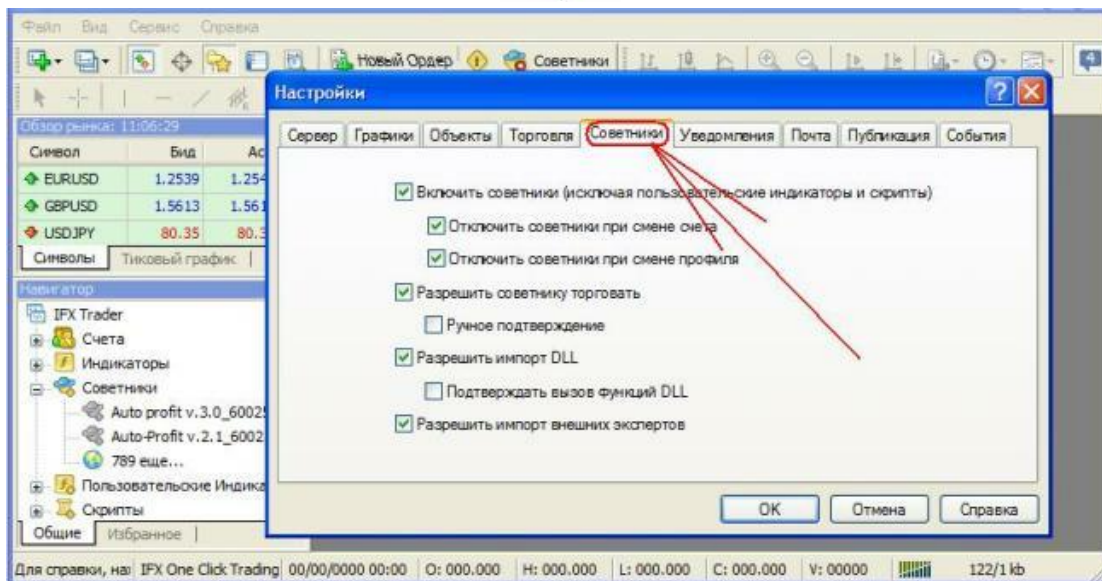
Файл Вид Сервис Справка

Новый Ордер Советники

Обзор рынка: 11:06:29

| Символ | Бид | Ас |
|---|---|---|
| EURUSD | 1.2539 | 1.254 |
| GBPUSD | 1.5613 | 1.561 |
| USDJPY | 80.35 | 80.3 |

Символы Тиковый график

Навигатор

IFX Trader
Счета
Индикаторы
Советники
Auto profit v.3.0_6002
Auto-Profit v.2.1_6002
789 еще...
Пользовательские Индика
Скрипты

Общие Избранное

Настройки

Сервер Графики Объекты Торговля Советники Уведомления Почта Публикация События

Включить советники (исключая пользовательские индикаторы и скрипты)

Отключить советники при смене счета

Отключить советники при смене профиля

Разрешить советнику торговать

Ручное подтверждение

Разрешить импорт DLL

Подтверждать вызов функций DLL

Разрешить импорт внешних экспертов

OK Отмена Справка

Для справки, на IFX One Click Trading 00/00/0000 00:00 O: 000.000 H: 000.000 L: 000.000 C: 000.000 V: 00000 122/1 kb